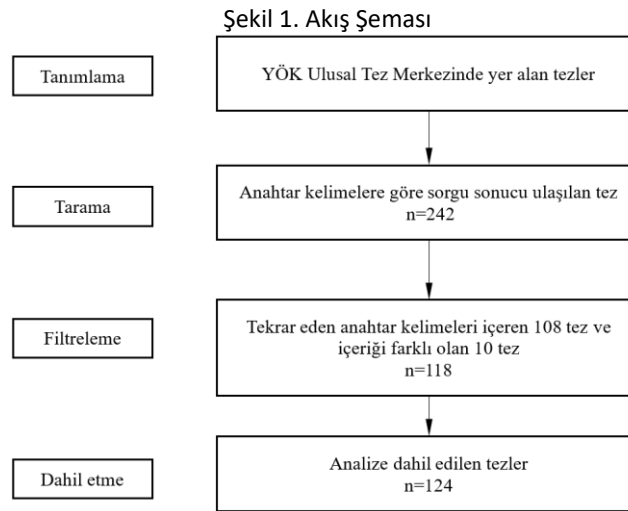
Şekil 1. Akış Şeması

Tanımlama

YÖK Ulusal Tez Merkezinde yer alan tezler

Tarama

Anahtar kelimelere göre sorgu sonucu ulaşılan tez
n=242

Filtreleme

Tekrar eden anahtar kelimeleri içeren 108 tez ve içeriği farklı olan 10 tez
n=118

Dahil etme

Analize dahil edilen tezler
n=124